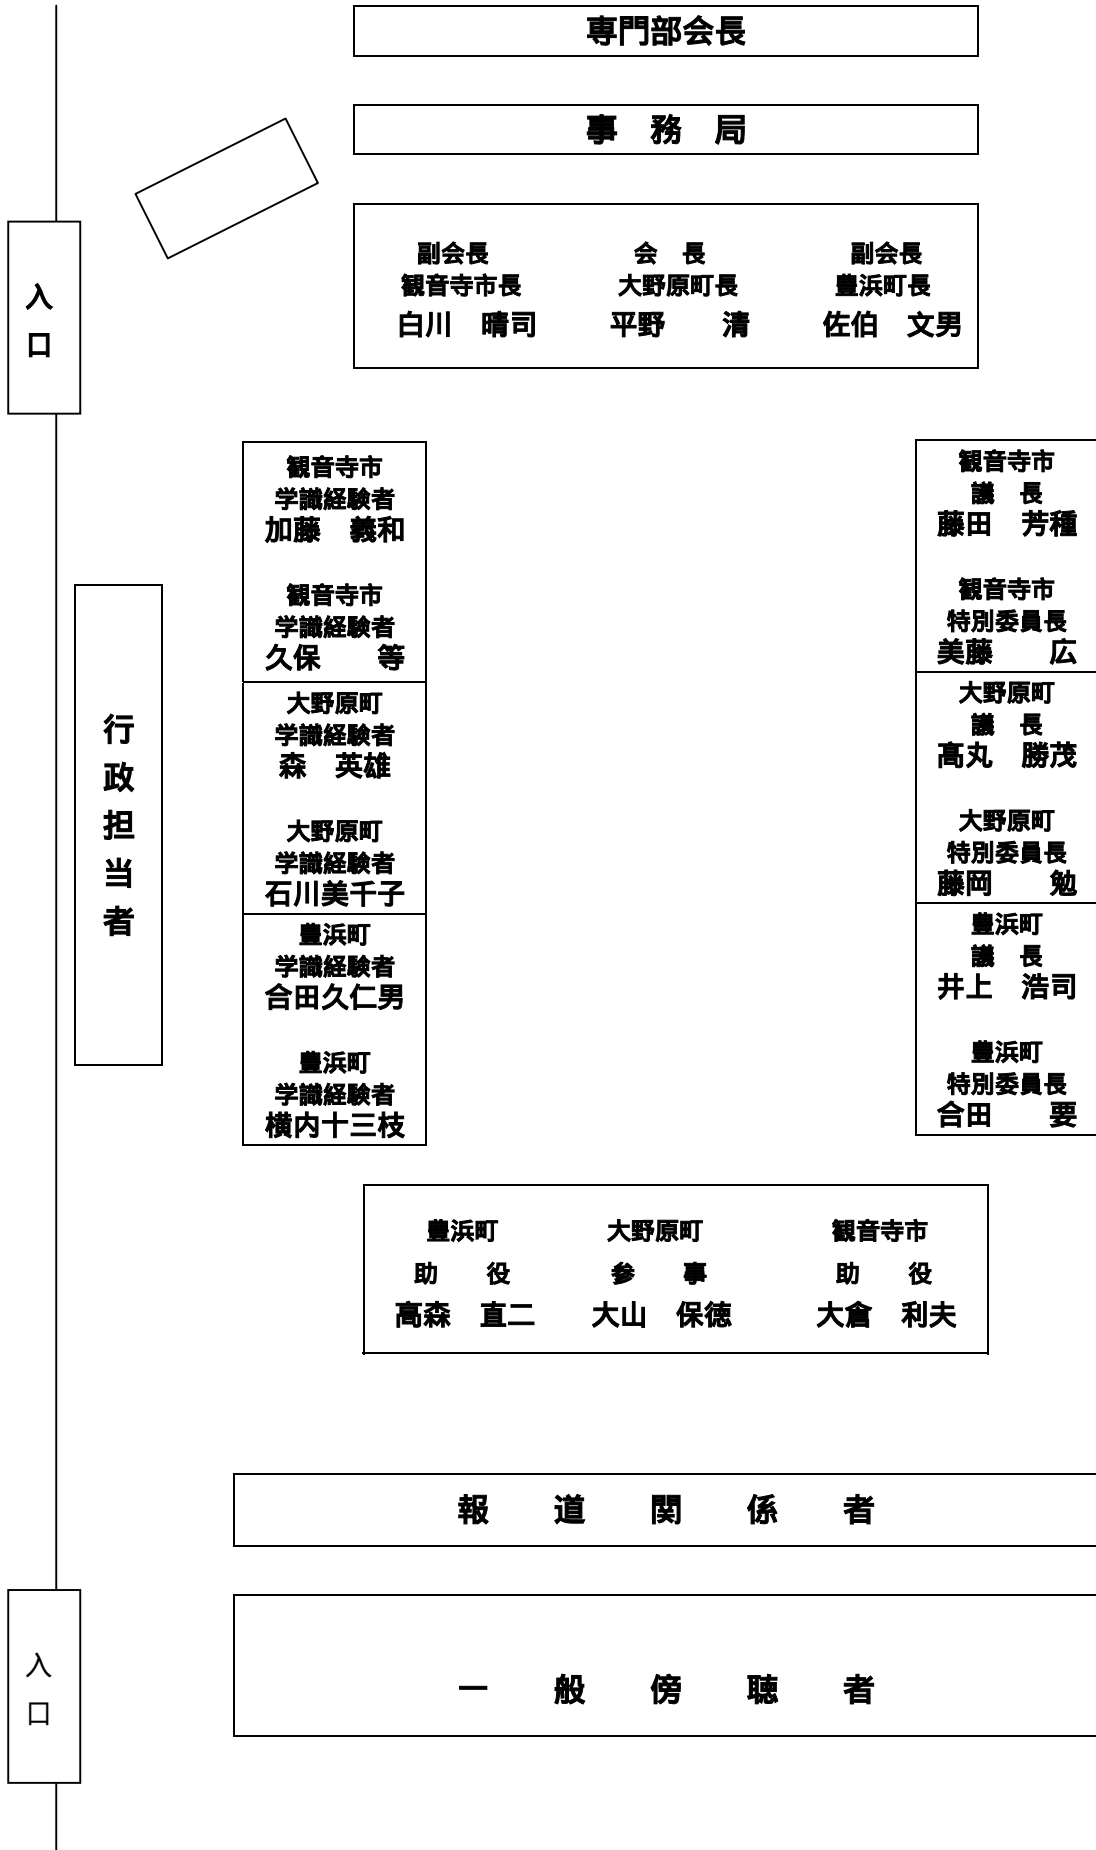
専門部会長

事　務　局

入口

副会長
観音寺市長
白川　晴司

会　長
大野原町長
平野　　清

副会長
豊浜町長
佐伯　文男

観音寺市
学識経験者
加藤　義和

観音寺市
学識経験者
久保　　等

大野原町
学識経験者
森　英雄

大野原町
学識経験者
石川美千子

豊浜町
学識経験者
合田久仁男

豊浜町
学識経験者
横内十三枝

行政担当者

観音寺市
議　長
藤田　芳種

観音寺市
特別委員長
美藤　　広

大野原町
議　長
高丸　勝茂

大野原町
特別委員長
藤岡　　勉

豊浜町
議　長
井上　浩司

豊浜町
特別委員長
合田　　要

豊浜町
助　役
髙森　直二

大野原町
参　事
大山　保徳

観音寺市
助　役
大倉　利夫

報　道　関　係　者

入口

一　般　傍　聴　者